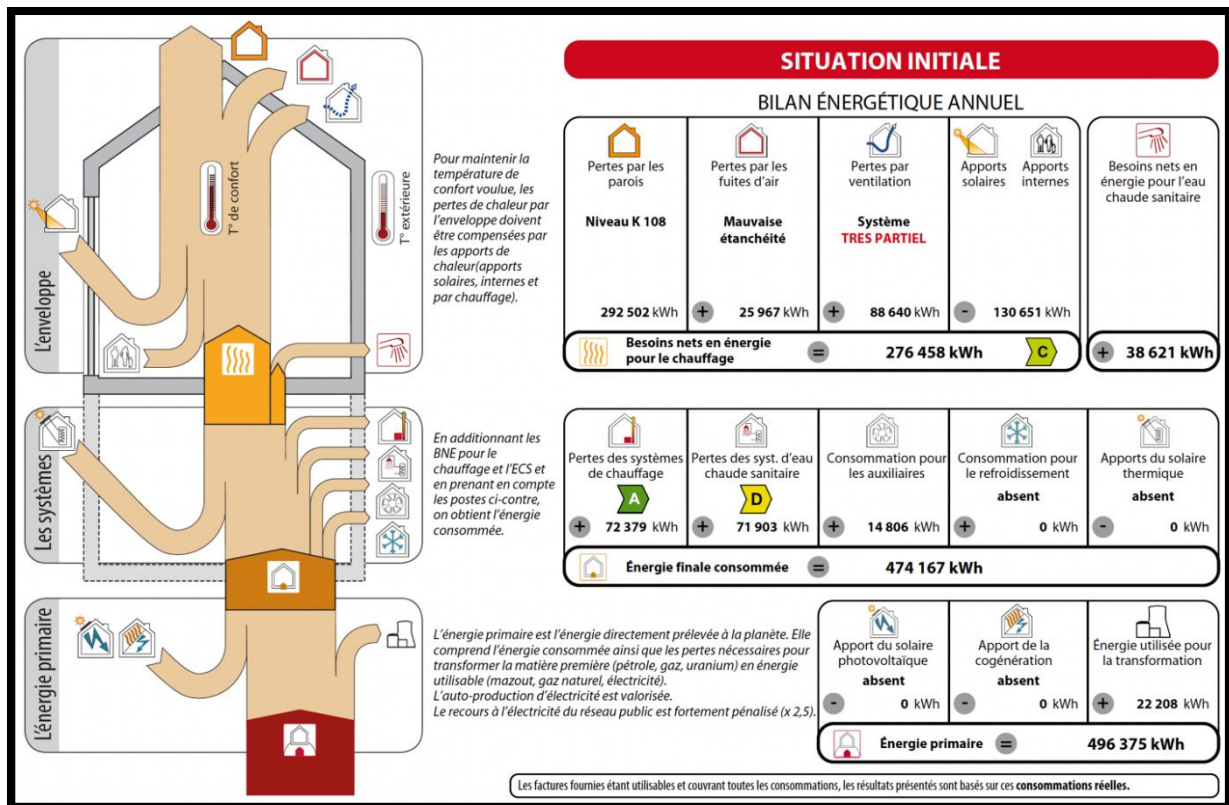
L'enveloppe

T° de confort

T° extérieure

Pour maintenir la température de confort voulue, les pertes de chaleur par l'enveloppe doivent être compensées par les apports de chaleur(apports solaires, internes et par chauffage).

SITUATION INITIALE

BILAN ÉNERGÉTIQUE ANNUEL

| Pertes par les parois | Pertes par les fuites d'air | Pertes par ventilation | Apports solaires | Apports internes | Besoins nets en énergie pour l'eau chaude sanitaire |
|---|---|---|---|---|---|
| Niveau K 108 | Mauvaise étanchéité | Système TRES PARTIEL | | | |
| 292 502 kWh | + 25 967 kWh | + 88 640 kWh | - 130 651 kWh | | |

Besoins nets en énergie pour le chauffage = 276 458 kWh C

+ 38 621 kWh

Les systèmes

En additionnant les BNE pour le chauffage et l'ECS et en prenant en compte les postes ci-contre, on obtient l'énergie consommée.

| Pertes des systèmes de chauffage | Pertes des syst. d'eau chaude sanitaire | Consommation pour les auxiliaires | Consommation pour le refroidissement | Apports du solaire thermique |
|---|---|---|---|---|
| A | D | | absent | absent |
| + 72 379 kWh | + 71 903 kWh | + 14 806 kWh | + 0 kWh | - 0 kWh |

Énergie finale consommée = 474 167 kWh

L'énergie primaire

L'énergie primaire est l'énergie directement prélevée à la planète. Elle comprend l'énergie consommée ainsi que les pertes nécessaires pour transformer la matière première (pétrole, gaz, uranium) en énergie utilisable (mazout, gaz naturel, électricité).
L'auto-production d'électricité est valorisée.
Le recours à l'électricité du réseau public est fortement pénalisé (x 2,5).

| Apport du solaire photovoltaïque | Apport de la cogénération | Énergie utilisée pour la transformation |
|---|---|---|
| absent | absent | |
| - 0 kWh | - 0 kWh | + 22 208 kWh |

Énergie primaire = 496 375 kWh

Les factures fournies étant utilisables et couvrant toutes les consommations, les résultats présentés sont basés sur ces consommations réelles.